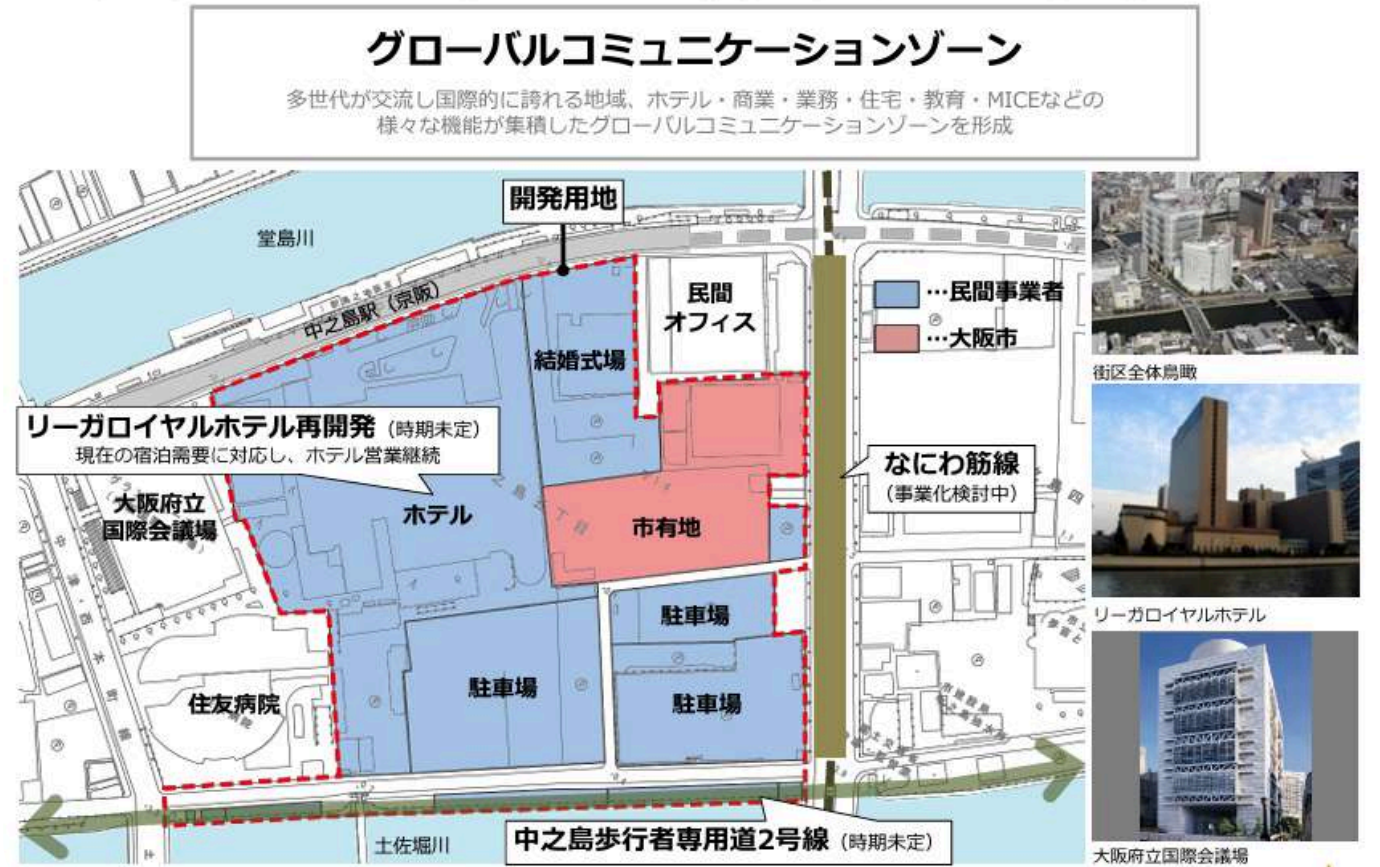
グローバルコミュニケーションゾーン

多世代が交流し国際的に誇れる地域、ホテル・商業・業務・住宅・教育・MICEなどの様々な機能が集積したグローバルコミュニケーションゾーンを形成

開発用地

堂島川

中之島駅（京阪）

民間オフィス

…民間事業者

…大阪市

結婚式場

リーガロイヤルホテル再開発（時期未定）
現在の宿泊需要に対応し、ホテル営業継続

なにわ筋線
（事業化検討中）

大阪府立国際会議場

ホテル

市有地

駐車場

駐車場

駐車場

住友病院

土佐堀川

中之島歩行者専用道2号線（時期未定）

街区全体鳥瞰

リーガロイヤルホテル

大阪府立国際会議場